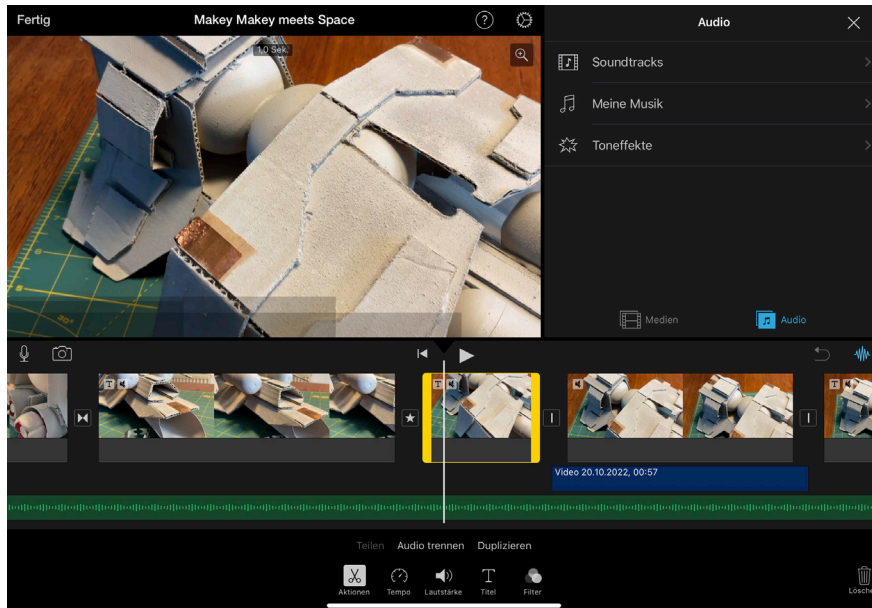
Fertig

Makey Makey meets Space

1,0 Sek.

Audio

Soundtracks

Meine Musik

Toneffekte

Medien

Audio

Video 20.10.2022, 00:57

Teilen

Audio trennen

Duplizieren

Aktionen

Tempo

Lautstärke

Titel

Filter

Lösch